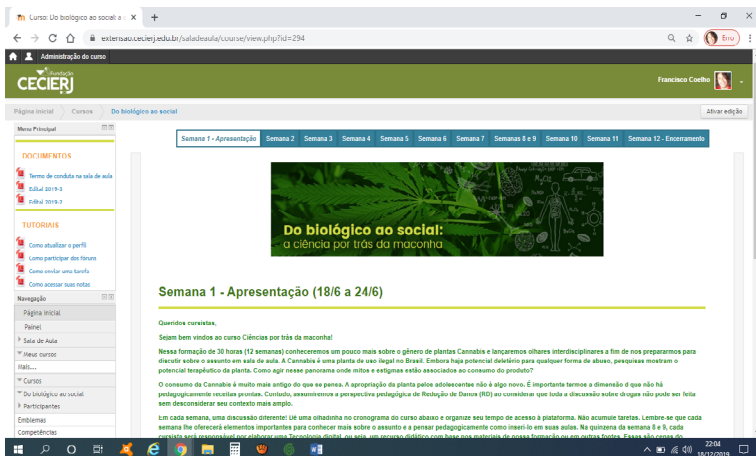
Curso: Do biológico ao social: a ciê ×
+
extensao.cecierj.edu.br/saladeaula/course/view.php?id=294
Erro
Administração do curso
Fundação CECIERJ
Francisco Coelho
Página inicial
Cursos
Do biológico ao social
Ativar edição
Menu Principal
DOCUMENTOS
Termo de conduta na sala de aula
Edital 2019-3
Edital 2019-2
TUTORIAIS
Como atualizar o perfil
Como participar dos fóruns
Como enviar uma tarefa
Como acessar suas notas
Navegação
Página inicial
Painel
Sala de Aula
Meus cursos
Mais...
Cursos
Do biológico ao social
Participantes
Emblemas
Competências
Semana 1 - Apresentação
Semana 2
Semana 3
Semana 4
Semana 5
Semana 6
Semana 7
Semana 8 e 9
Semana 10
Semana 11
Semana 12 - Encerramento
Do biológico ao social:
a ciência por trás da maconha
Semana 1 - Apresentação (18/6 a 24/6)
Queridos cursistas,
Sejam bem vindos ao curso Ciências por trás da maconha!
Nessa formação de 30 horas (12 semanas) conheceremos um pouco mais sobre o gênero de plantas Cannabis e lançaremos olhares interdisciplinares a fim de nos prepararmos para discutir sobre o assunto em sala de aula. A Cannabis é uma planta de uso ilegal no Brasil. Embora haja potencial deletério para qualquer forma de abuso, pesquisas mostram o potencial terapêutico da planta. Como agir nesse panorama onde mitos e estigmas estão associados ao consumo do produto?
O consumo da Cannabis é muito mais antigo do que se pensa. A apropriação da planta pelos adolescentes não é algo novo. É importante termos a dimensão d que não há pedagogicamente receitas prontas. Contudo, assumiremos a perspectiva pedagógica de Redução de Danos (RD) ao considerar que toda a discussão sobre drogas não pode ser feita sem desconsiderar seu contexto mais amplo.
Em cada semana, uma discussão diferente! Dê uma olhadinha no cronograma do curso abaixo e organize seu tempo de acesso à plataforma. Não acumule tarefas. Lembre-se que cada semana lhe oferecerá elementos importantes para conhecer mais sobre o assunto e a pensar pedagogicamente como inseri-lo em suas aulas. Na quinzena da semana 8 e 9, cada cursista será responsável por elaborar uma Tecnologia digital, ou seja, um recurso didático com base nos materiais de nossa formação ou em outras fontes. Essas são cenas do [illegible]
22:04
18/12/2019